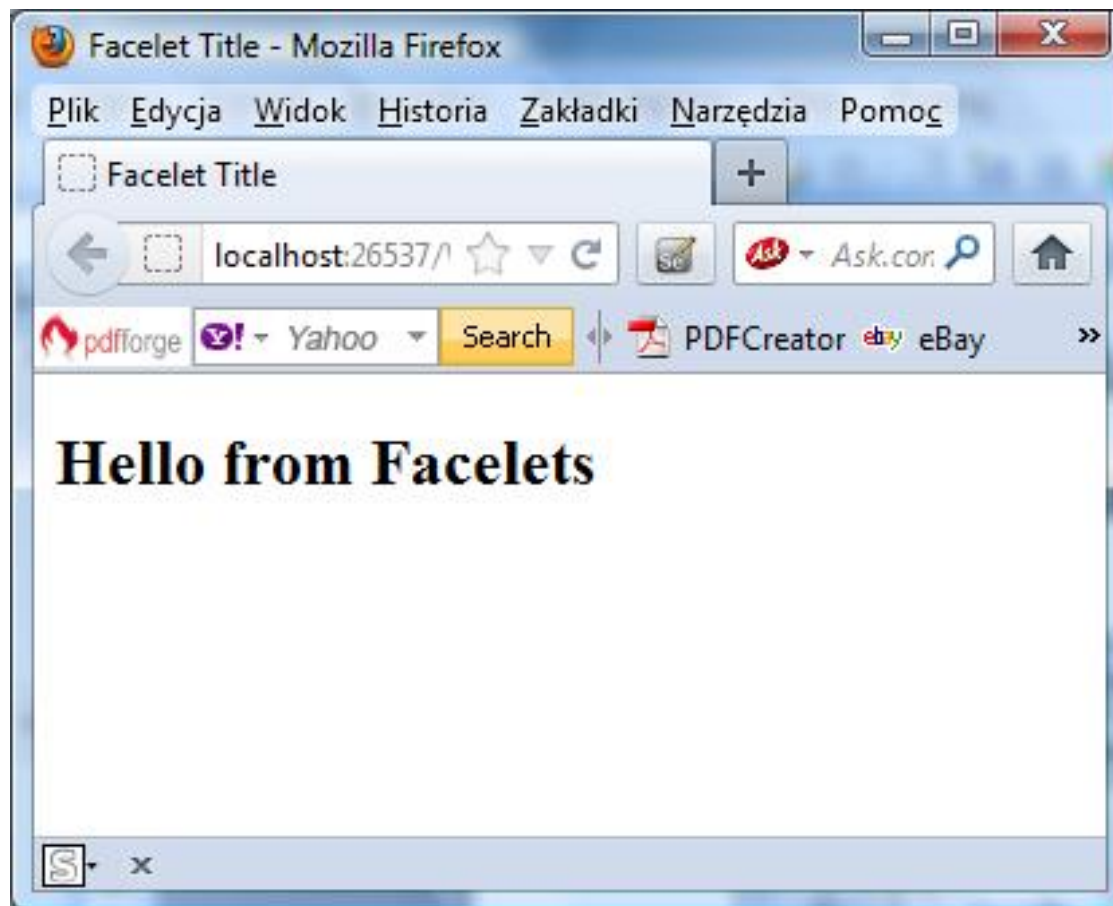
Facelet Title - Mozilla Firefox

Plik Edycja Widok Historia Zakładki Narzędzia Pomoc

Facelet Title

+

localhost:26537/

Ask.com

pdfforge

Yahoo

Search

PDFCreator

ebay eBay

»

Hello from Facelets

S

×